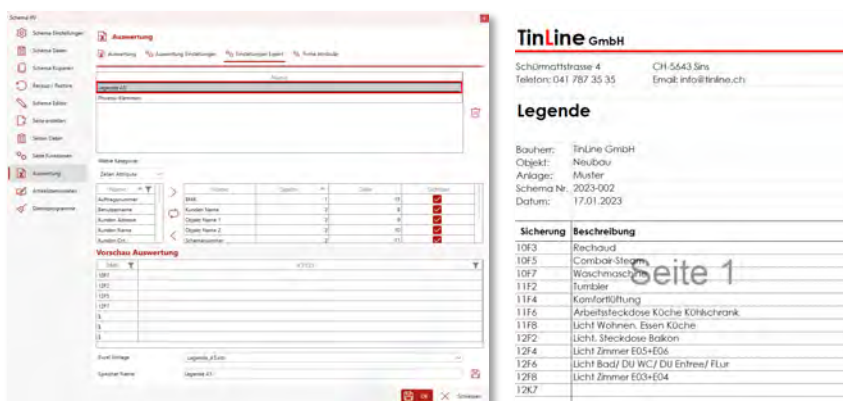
Schema XV

Schema Einstellungen
Schema Seiten
Schema Kopieren
Backup / Restore
Schema Editor
Seite erstellen
Seiten Daten
Seite Kurzablauf
Auswertung
Artikelstammdaten
Dienstprogramme

Auswertung

Auswertung
Auswertung Einstellungen
Einstellungen Export
Funk-Anschlüsse

Legende A3
Phasen-Klemmen

Weitere Kategorie
Zeilen Attribute

| Name |
|---|
| Auftragsnummer |
| Benutzername |
| Kunden Adresse |
| Kunden Name |
| Kunden Ort |

| Name | Spalte | Zeile | Sichtbar |
|---|---|---|---|
| BMK | 1 | 15 | |
| Kunden Name | 2 | 8 | |
| Objekt Name 1 | 2 | 9 | |
| Objekt Name 2 | 2 | 10 | |
| Schemanummer | 2 | 11 | |

Vorschau Auswertung

| Item | KTOD |
|---|---|
| 10F1 | |
| 10F3 | |
| 10F5 | |
| 10F7 | |
| 1 | |
| 1 | |
| 1 | |

Excel Vorlage Legende_A3.xlsx
Speicher Name Legende A3

OK Schliessen

TinLine GmbH

Schürmattstrasse 4 CH-5643 Sins
Telefon: 041 787 35 35 Email: info@tinline.ch

Legende

Bauherr: TinLine GmbH
Objekt: Neubau
Anlage: Muster
Schema Nr. 2023-002
Datum: 17.01.2023

| Sicherung | Beschreibung |
|---|---|
| 10F3 | Rechaud |
| 10F5 | Combair-Steam |
| 10F7 | Waschmaschine |
| 11F2 | Tumbler |
| 11F4 | Komfortlüftung |
| 11F6 | Arbeitssteckdose Küche Kühlschrank |
| 11F8 | Licht Wohnen, Essen Küche |
| 12F2 | Licht, Steckdose Balkon |
| 12F4 | Licht Zimmer E05+E06 |
| 12F6 | Licht Bad/ DU WC/ DU Entree/ FLur |
| 12F8 | Licht Zimmer E03+E04 |
| 12K7 | |

Seite 1